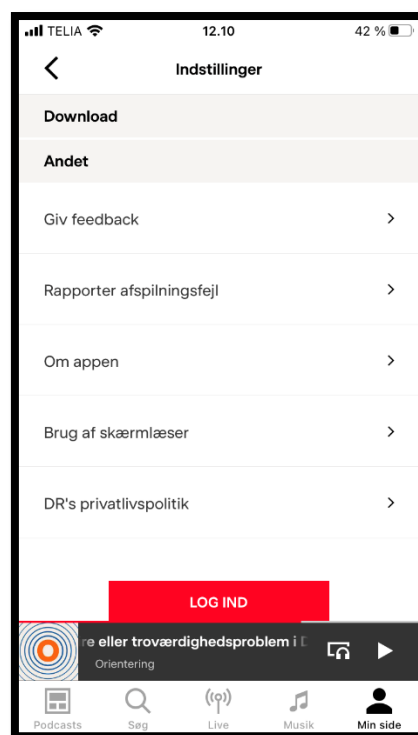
TELIA
12.10
42 %

Indstillinger

Download

Andet

Giv feedback

Rapporter afspilningsfejl

Om appen

Brug af skærmlæser

DR's privatlivspolitik

LOG IND

re eller troværdighedsproblem i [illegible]
Orientering

Podcasts
Søg
Live
Musik
Min side